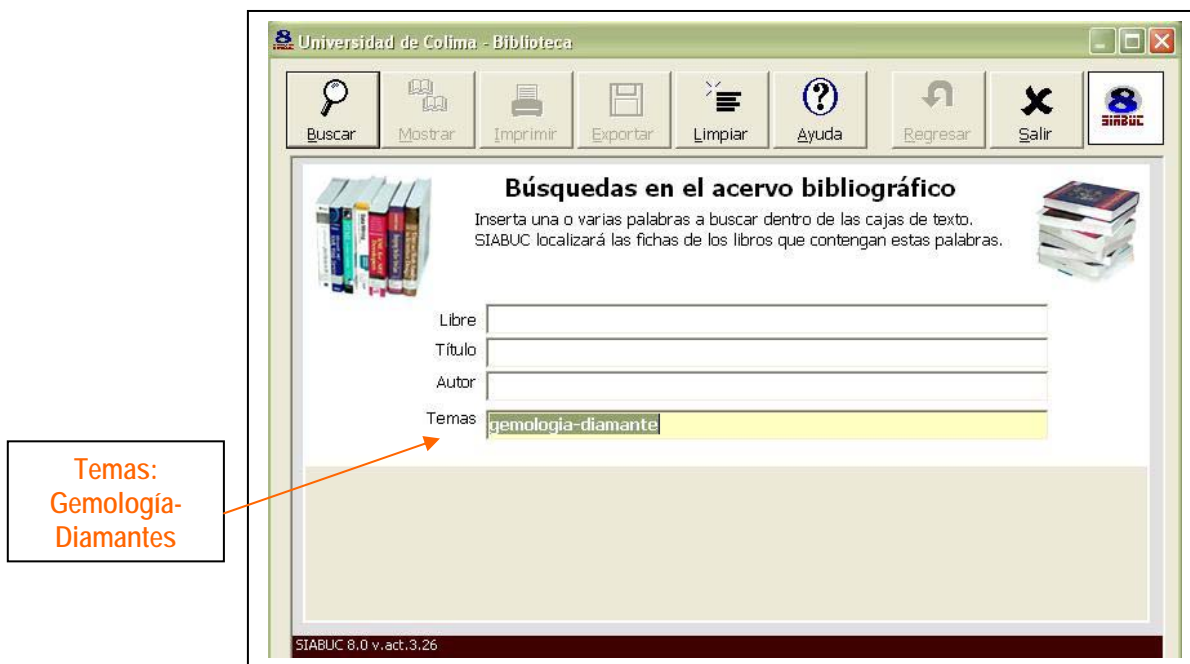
Universidad de Colima - Biblioteca

Buscar Mostrar Imprimir Exportar Limpiar Ayuda Regresar Salir

SIABUC

Búsquedas en el acervo bibliográfico

Inserta una o varias palabras a buscar dentro de las cajas de texto. SIABUC localizará las fichas de los libros que contengan estas palabras.

Libre

Título

Autor

Temas gemologia-diamante

Temas: Gemología-Diamantes

SIABUC 8.0 v.act.3.26